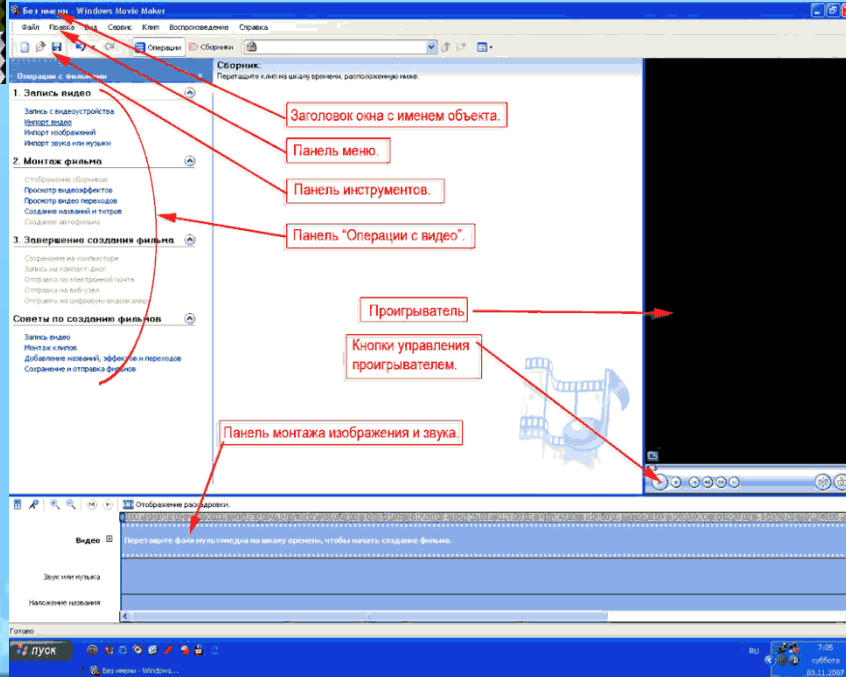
Без имени - Windows Movie Maker

Файл Правка Вид Сервис Клип Воспроизведение Справка

Операции Сборники

Операции с фильмами

1. Запись видео
Запись с видеоустройства
Импорт видео
Импорт изображений
Импорт звука или музыки

2. Монтаж фильма
Отображение сборников
Просмотр видеоэффектов
Просмотр видео переходов
Создание названий и титров
Создание автофильма

3. Завершение создания фильма
Сохранение на компьютере
Запись на компакт-диск
Отправка по электронной почте
Отправка на веб-узел
Отправка на цифровую видеокамеру

Советы по созданию фильмов
Запись видео
Монтаж клипов
Добавление названий, эффектов и переходов
Сохранение и отправка фильмов

Сборник:
Перетащите клип на шкалу времени, расположенную ниже.

Заголовок окна с именем объекта.

Панель меню.

Панель инструментов.

Панель "Операции с видео".

Проигрыватель

Кнопки управления проигрывателем.

Панель монтажа изображения и звука.

Отображение раскадровки.

Видео
Перетащите файл мультимедиа на шкалу времени, чтобы начать создание фильма.

Звук или музыка

Наложение названия

Готово

пуск
Без имени - Windows...
RU
7:05
суббота
03.11.2007